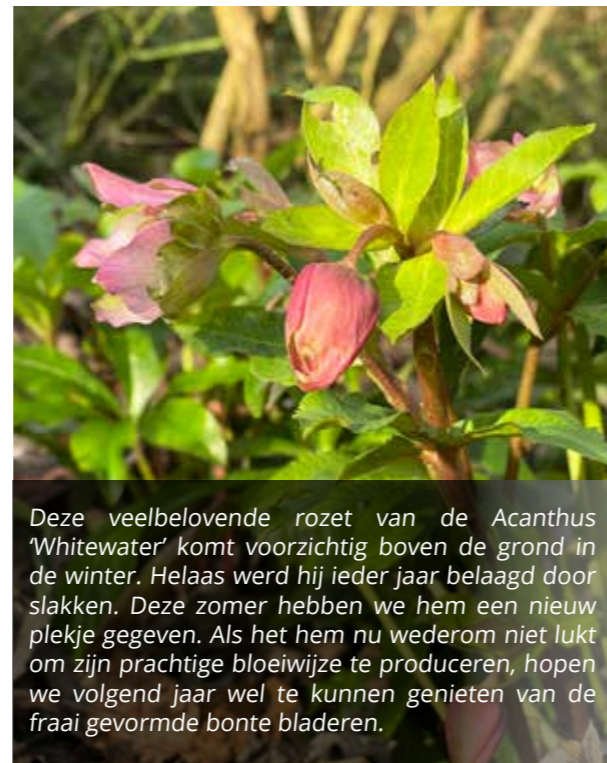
Deze veelbelovende rozet van de Acanthus 'Whitewater' komt voorzichtig boven de grond in de winter. Helaas werd hij ieder jaar belaagd door slakken. Deze zomer hebben we hem een nieuw plekje gegeven. Als het hem nu wederom niet lukt om zijn prachtige bloeiwijze te produceren, hopen we volgend jaar wel te kunnen genieten van de fraai gevormde bonte bladeren.